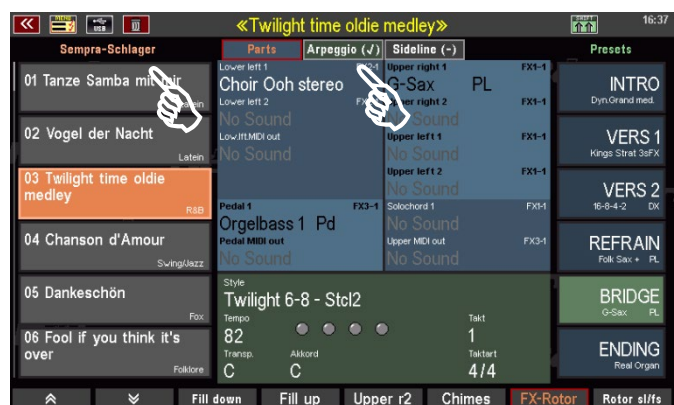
«Twilight time oldie medley»

16:37

Sempra-Schlager

Parts

Arpeggio (✓)

Sideline (-)

Presets

01 Tanze Samba mit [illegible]

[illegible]ein

02 Vogel der Nacht

Latein

03 Twilight time oldie medley

R&B

04 Chanson d'Amour

Swing/Jazz

05 Dankeschön

Fox

06 Fool if you think it's over

Folklore

Lower left 1

FX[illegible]

Choir Ooh stereo

Lower left 2

FX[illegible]

No Sound

Low.lft.MIDI out

No Sound

Upper right 1

FX1-1

G-Sax PL

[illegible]er right 2

FX1-1

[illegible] Sound

Upper left 1

FX1-1

No Sound

Upper left 2

FX1-1

No Sound

Pedal 1

FX3-1

Orgelbass 1 Pd

Pedal MIDI out

No Sound

Solochord 1

FX1-1

No Sound

Upper MIDI out

FX3-1

No Sound

Style

Twilight 6-8 - Stcl2

Tempo

82

Takt

1

Transp.

C

Akkord

C

Taktart

4/4

INTRO

Dyn.Grand med.

VERS 1

Kings Strat 3sFX

VERS 2

16-8-4-2 DX

REFRAIN

Folk Sax + PL

BRIDGE

G-Sax PL

ENDING

Real Organ

Fill down

Fill up

Upper r2

Chimes

FX-Rotor

Rotor sl/fs